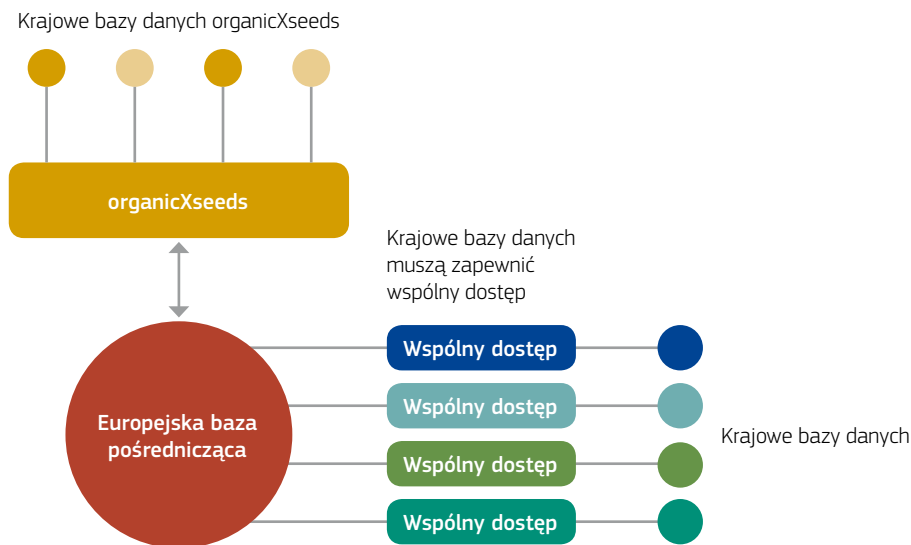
Krajowe bazy danych organicXseeds

organicXseeds

Krajowe bazy danych muszą zapewnić wspólny dostęp

Europejska baza pośrednicząca

Wspólny dostęp

Wspólny dostęp

Wspólny dostęp

Wspólny dostęp

Krajowe bazy danych